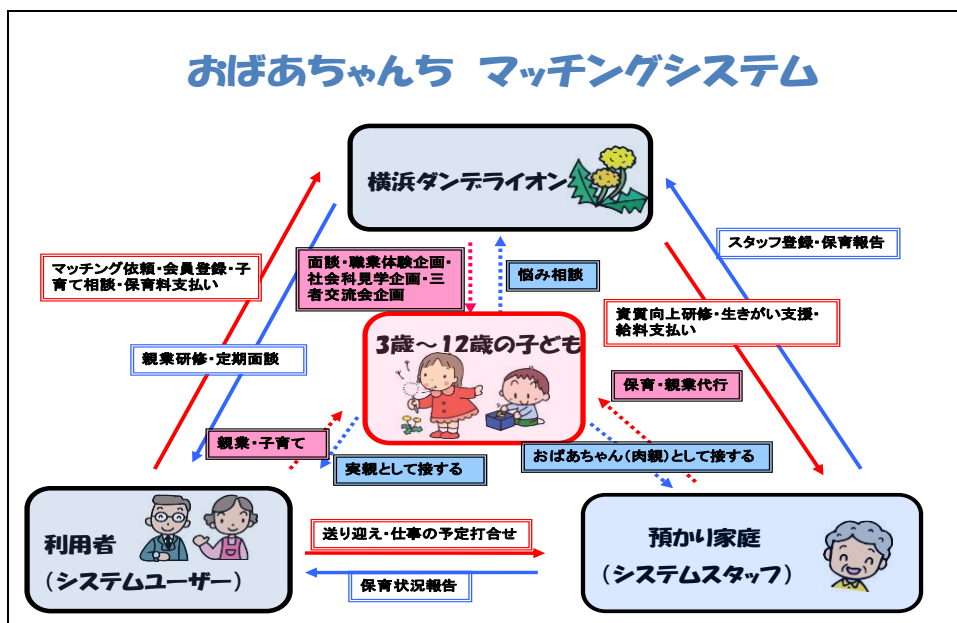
おばあちゃんち　マッチングシステム

横浜ダンデライオン

マッチング依頼・会員登録・子育て相談・保育料支払い

親業研修・定期面談

面談・職業体験企画・社会科見学企画・三者交流会企画

悩み相談

スタッフ登録・保育報告

資質向上研修・生きがい支援・給料支払い

3歳～12歳の子ども

保育・親業代行

親業・子育て

実親として接する

おばあちゃん（肉親）として接する

利用者
（システムユーザー）

送り迎え・仕事の予定打合せ

保育状況報告

預かり家庭
（システムスタッフ）